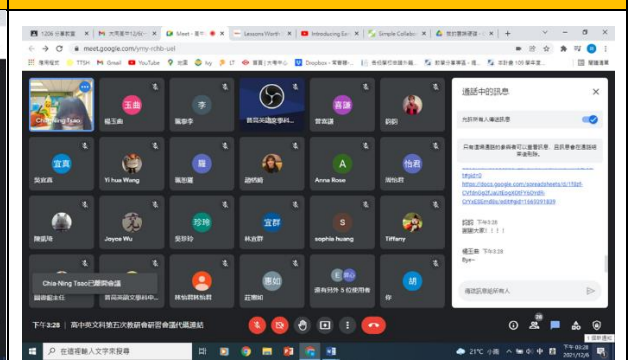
1206 分享數據 | 大同高中12/6(... | Meet - 高中... | Lessons Worth... | Introducing Eco... | Simple Collabo... | 我的雲端硬碟

meet.google.com/ymy-rchb-uel

應用程式 TTSH Gmail YouTube 地圖 ivy LT 翻譯 Dropbox 高中英文學科中心 Dropbox - 常態... 教育部高中英文科... 數學分享專區 ... 數學分享專區 - 首... 教學在 109 學年度...

Chia-Ning Tsao
楊玉曲
李
簡澤李
首高英語教學科...
壽謙
普賓謙
蔚莉
宜真
吳宜真
Yi hua Wang
雕
賈周雕
趙晴朗
A
Anna Rose
怡君
陳怡君
陳盈玲
Joyce Wu
珍玲
吳珍玲
宜群
林宜群
S
sophia huang
Tiffany
Chia-Ning Tsao已開啟會議
簡儀德老師
首高英語文學科中...
林如雅林如雅
惠如
莊惠如
E
還有另外 5 位使用者
胡
你

通話中的訊息
允許所有人傳送訊息
只有會議進行的參與者可以查看訊息，會議結束後，訊息就會遭到刪除。
https://docs.google.com/spreadsheets/d/1
https://docs.google.com/spreadsheets/d/1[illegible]
蔚莉 下午3:28
謝謝大家！！！
楊玉曲 下午3:28
Bye~
傳送訊息給所有人

下午 3:28 | 高中英文科第五次教師會研習會議代號連結

在這裡輸入文字來搜尋
21°C 小雨
下午 03:28
2021/12/6